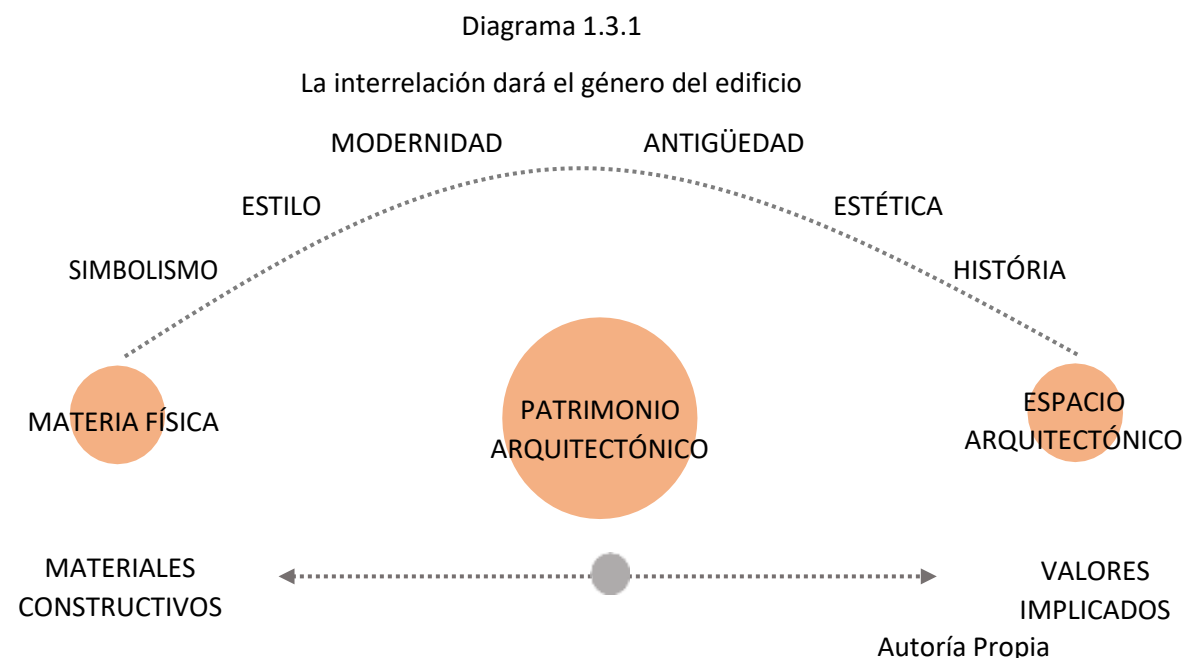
Diagrama 1.3.1

La interrelación dará el género del edificio

MODERNIDAD

ANTIGÜEDAD

ESTILO

ESTÉTICA

SIMBOLISMO

HISTÓRIA

MATERIA FÍSICA

PATRIMONIO ARQUITECTÓNICO

ESPACIO ARQUITECTÓNICO

MATERIALES CONSTRUCTIVOS

VALORES IMPLICADOS

Autoría Propia